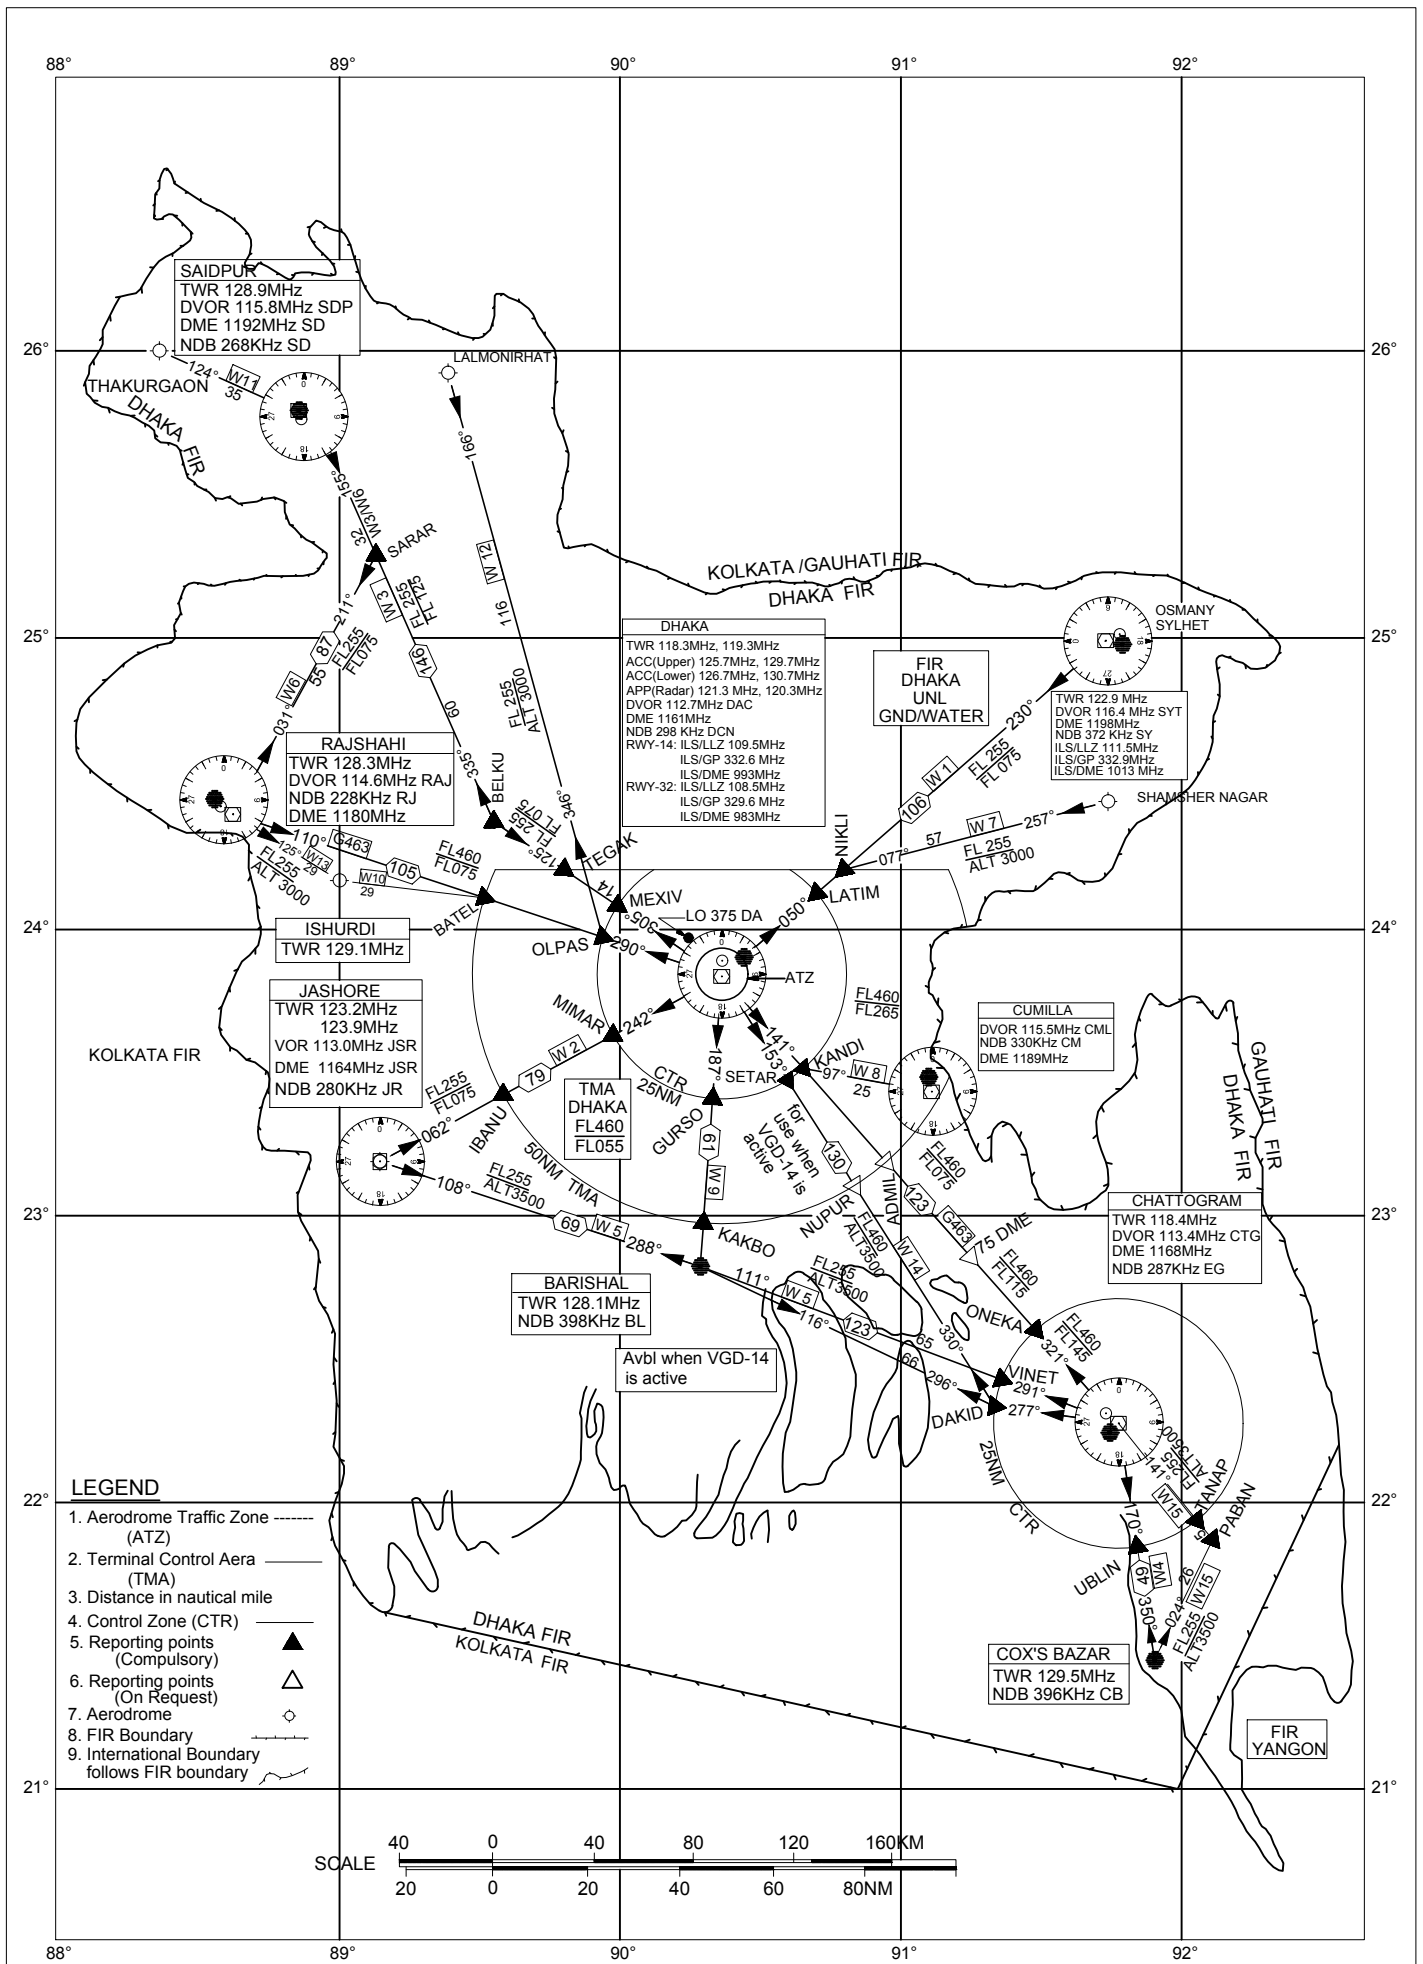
88° 89° 90° 91° 92°

26° 26°

SAIDPUR
TWR 128.9MHz
DVOR 115.8MHz SDP
DME 1192MHz SD
NDB 268KHz SD

THAKURGAON
124°
W11
35
DHAKA FIR

LALMONIRHAT
166°

155°
W3/W6
32
SARAR
211°

W 12
116

KOLKATA /GAUHATI FIR
DHAKA FIR

25° 25°

W 3
FL 255
FL 125
146
60
335°
BELKU

FL 255
ALT 3000
346°

DHAKA
TWR 118.3MHz, 119.3MHz
ACC(Upper) 125.7MHz, 129.7MHz
ACC(Lower) 126.7MHz, 130.7MHz
APP(Radar) 121.3 MHz, 120.3MHz
DVOR 112.7MHz DAC
DME 1161MHz
NDB 298 KHz DCN
RWY-14: ILS/LLZ 109.5MHz
ILS/GP 332.6 MHz
ILS/DME 993MHz
RWY-32: ILS/LLZ 108.5MHz
ILS/GP 329.6 MHz
ILS/DME 983MHz

FIR
DHAKA
UNL
GND/WATER

OSMANY
SYLHET
TWR 122.9 MHz
DVOR 116.4 MHz SYT
DME 1198MHz
NDB 372 KHz SY
ILS/LLZ 111.5MHz
ILS/GP 332.9MHz
ILS/DME 1013 MHz

230°
FL 255
FL 075
W 1
106
NIKLI

SHAMSHER NAGAR
257°
W 7
57
077°
FL 255
ALT 3000

87
FL255
FL075
W6
55
031°

RAJSHAHI
TWR 128.3MHz
DVOR 114.6MHz RAJ
NDB 228KHz RJ
DME 1180MHz

110°
G463
125°
W13
29
W10
29
FL255
ALT 3000
105
FL460
FL075

FL 075
FL 255
125°
TEGAK
14
MEXIV
305°
LO 375 DA
050°
LATIM

BATEL

24° 24°

ISHURDI
TWR 129.1MHz

OLPAS
290°

ATZ

JASHORE
TWR 123.2MHz
123.9MHz
VOR 113.0MHz JSR
DME 1164MHz JSR
NDB 280KHz JR

MIMAR
242°

FL460
FL265

CUMILLA
DVOR 115.5MHz CML
NDB 330KHz CM
DME 1189MHz

141°
153°
KANDI
97°
W 8
25

KOLKATA FIR

W 2
79
FL255
FL075
IBANU

CTR
25NM
187°
SETAR

TMA
DHAKA
FL460
FL055

for use when VGD-14 is active

GURSO
61
W 9

130

GAUHATI FIR
DHAKA FIR

062°
108°
50NM TMA
FL255
ALT3500

NUPUR
ADMIL
FL460
ALT3500
W 14
123
G463
75 DME
FL460
FL075

23° 23°

CHATTOGRAM
TWR 118.4MHz
DVOR 113.4MHz CTG
DME 1168MHz
NDB 287KHz EG

69
W 5
288°
KAKBO

BARISHAL
TWR 128.1MHz
NDB 398KHz BL

111°
FL255
ALT3500
W 5
116°
123
65
66
330°
FL460
FL115
ONEKA
FL460
FL145
321°

Avbl when VGD-14 is active

296°
VINET
291°
DAKID
277°
25NM
CTR

ALT3500
FL255
141°
TANAP
PABAN
W15
170°

22° 22°

LEGEND
1. Aerodrome Traffic Zone ------- (ATZ)
2. Terminal Control Aera (TMA)
3. Distance in nautical mile
4. Control Zone (CTR)
5. Reporting points (Compulsory)
6. Reporting points (On Request)
7. Aerodrome
8. FIR Boundary
9. International Boundary follows FIR boundary

UBLIN
49
W4
26
W15
350°
024°
FL255
ALT3500

DHAKA FIR
KOLKATA FIR

COX'S BAZAR
TWR 129.5MHz
NDB 396KHz CB

FIR
YANGON

21° 21°

SCALE
40 0 40 80 120 160KM
20 0 20 40 60 80NM

88° 89° 90° 91° 92°